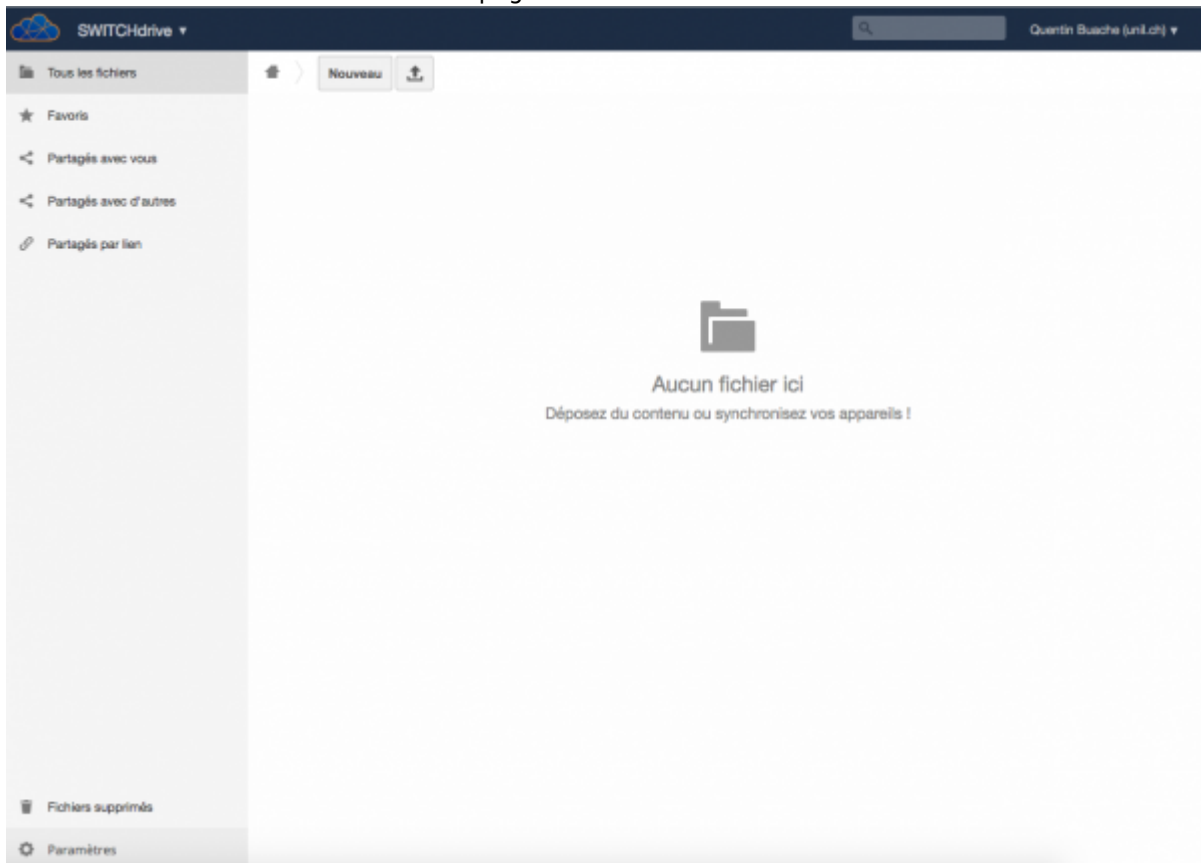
SWITCHdrive ▾

Quentin Busche (unil.ch) ▾

Tous les fichiers

Favoris

Partagés avec vous

Partagés avec d'autres

Partagés par lien

Nouveau

Aucun fichier ici

Déposez du contenu ou synchronisez vos appareils !

Fichiers supprimés

Paramètres